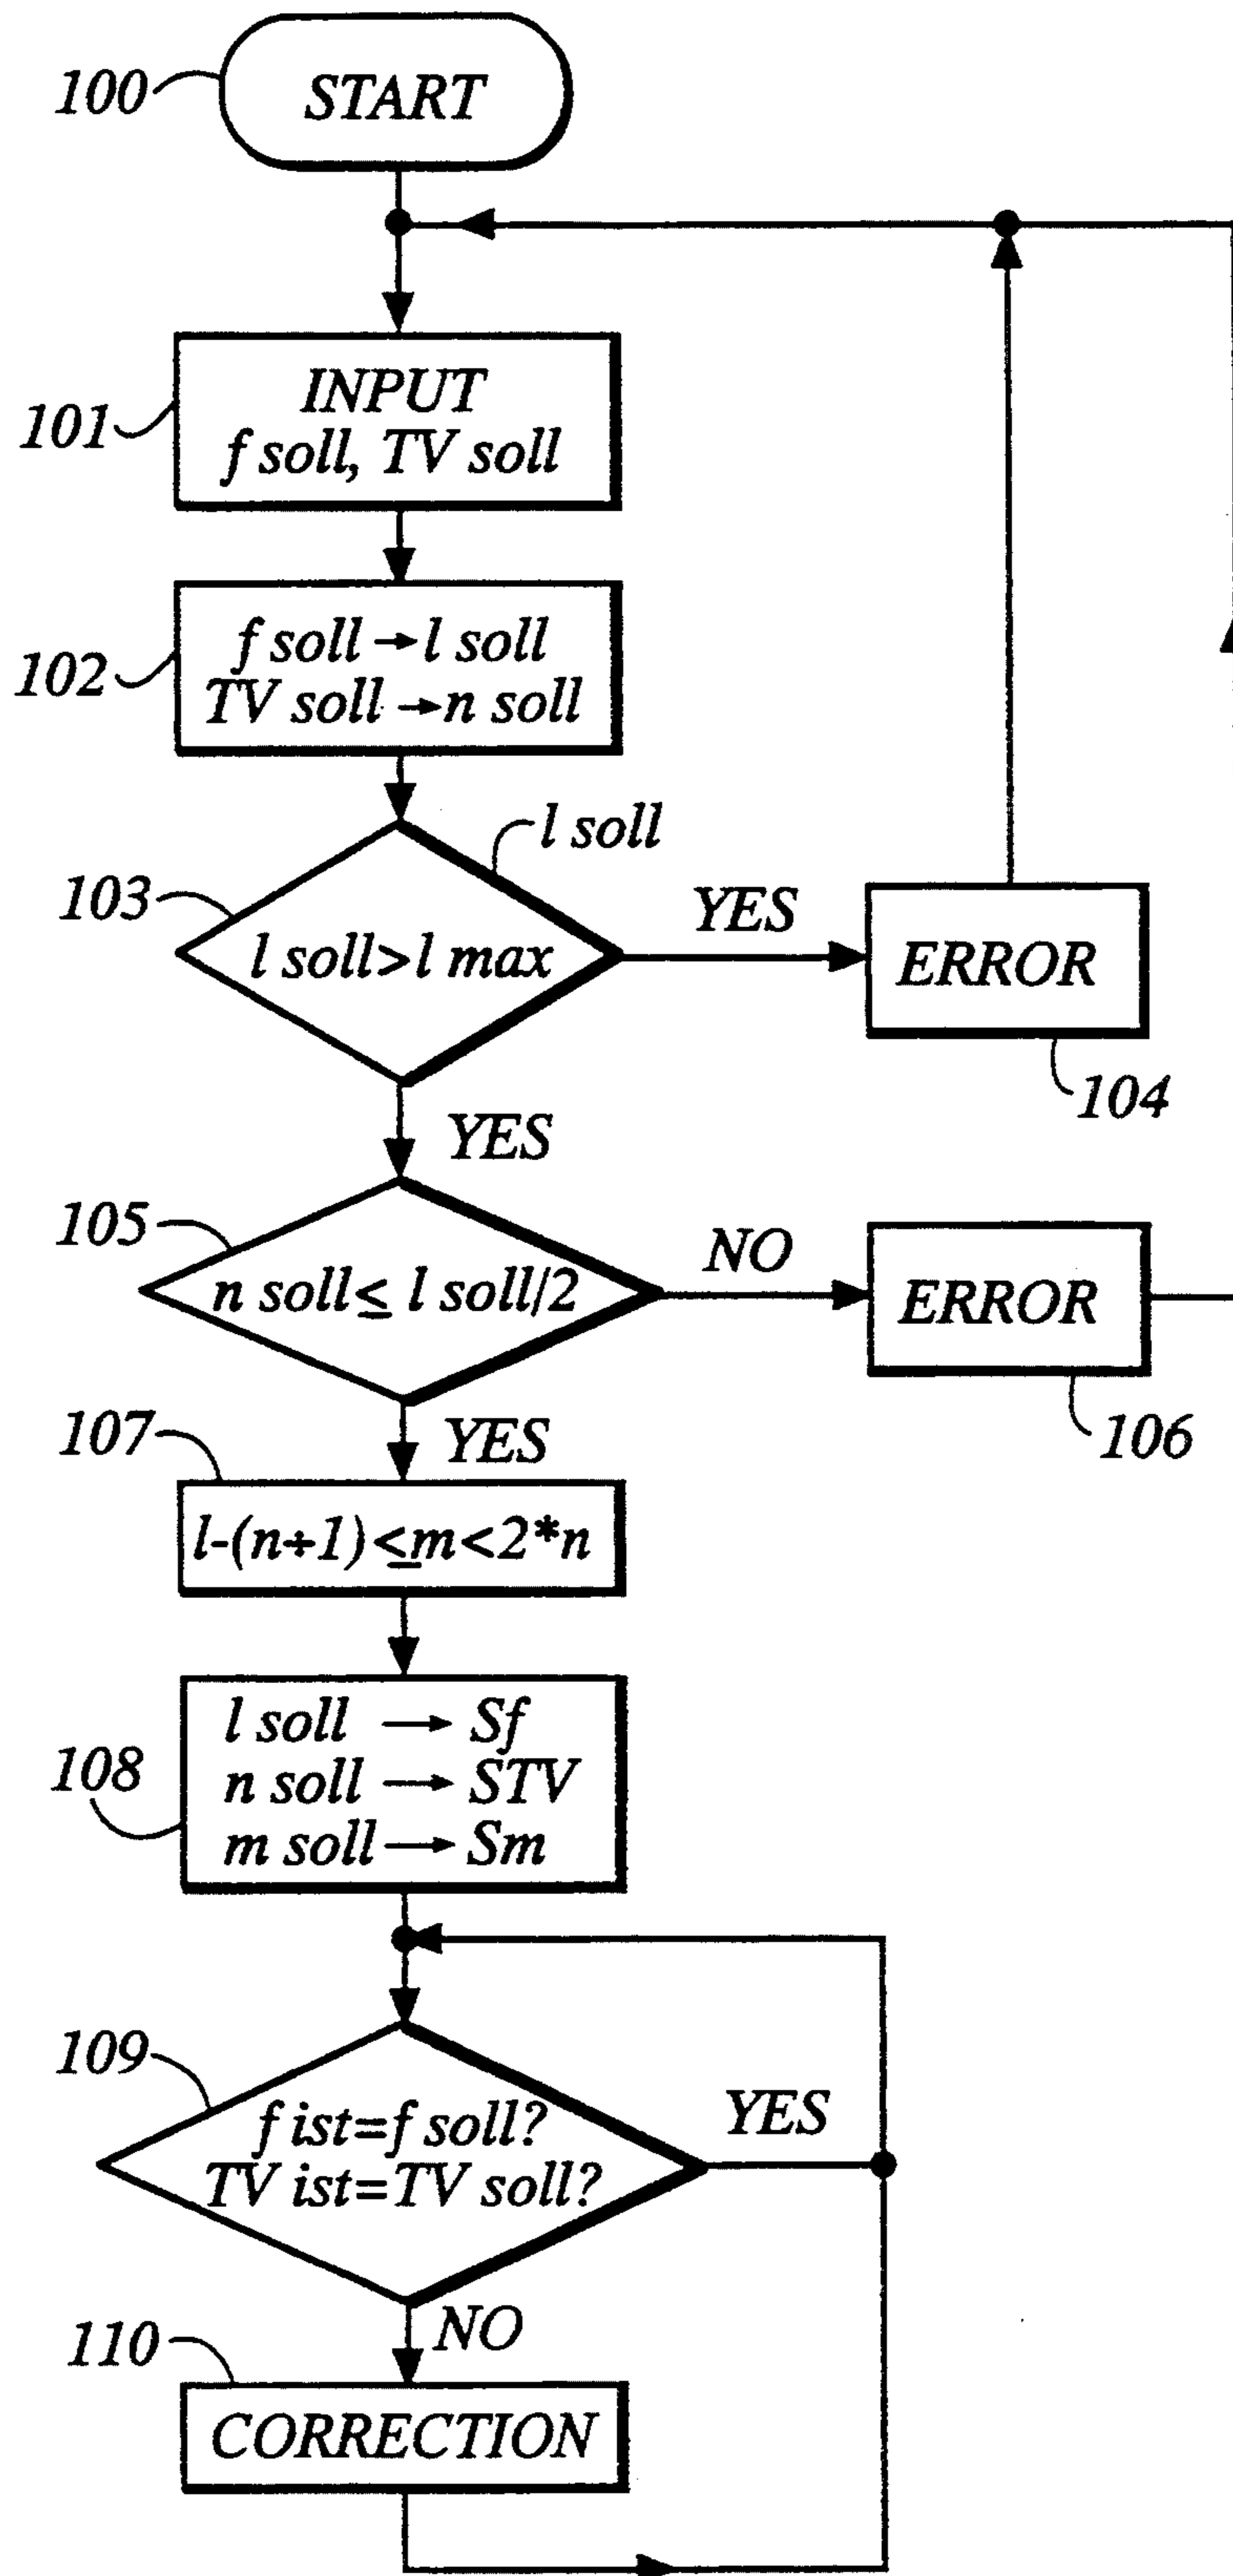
100 START

101 INPUT f soll, TV soll

102 f soll → l soll
TV soll → n soll

l soll

103 l soll>l max

YES

ERROR

104

YES

105 n soll ≤ l soll/2

NO

ERROR

106

107 YES

l-(n+1)≤m<2*n

108 l soll → Sf
n soll → STV
m soll → Sm

109 f ist=f soll?
TV ist=TV soll?

YES

110 NO

CORRECTION